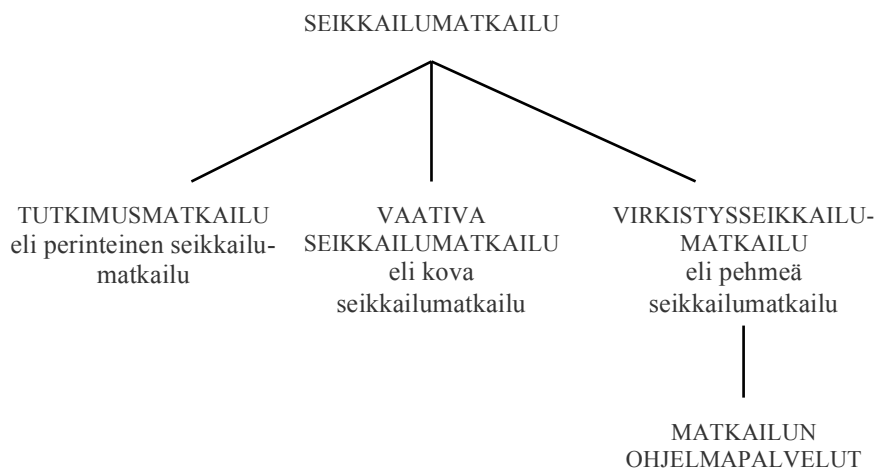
SEIKKAILUMATKAILU

TUTKIMUSMATKAILU eli perinteinen seikkailumatkailu

VAATIVA SEIKKAILUMATKAILU eli kova seikkailumatkailu

VIRKISTYSSEIKKAILUMATKAILU eli pehmeä seikkailumatkailu

MATKAILUN OHJELMAPALVELUT